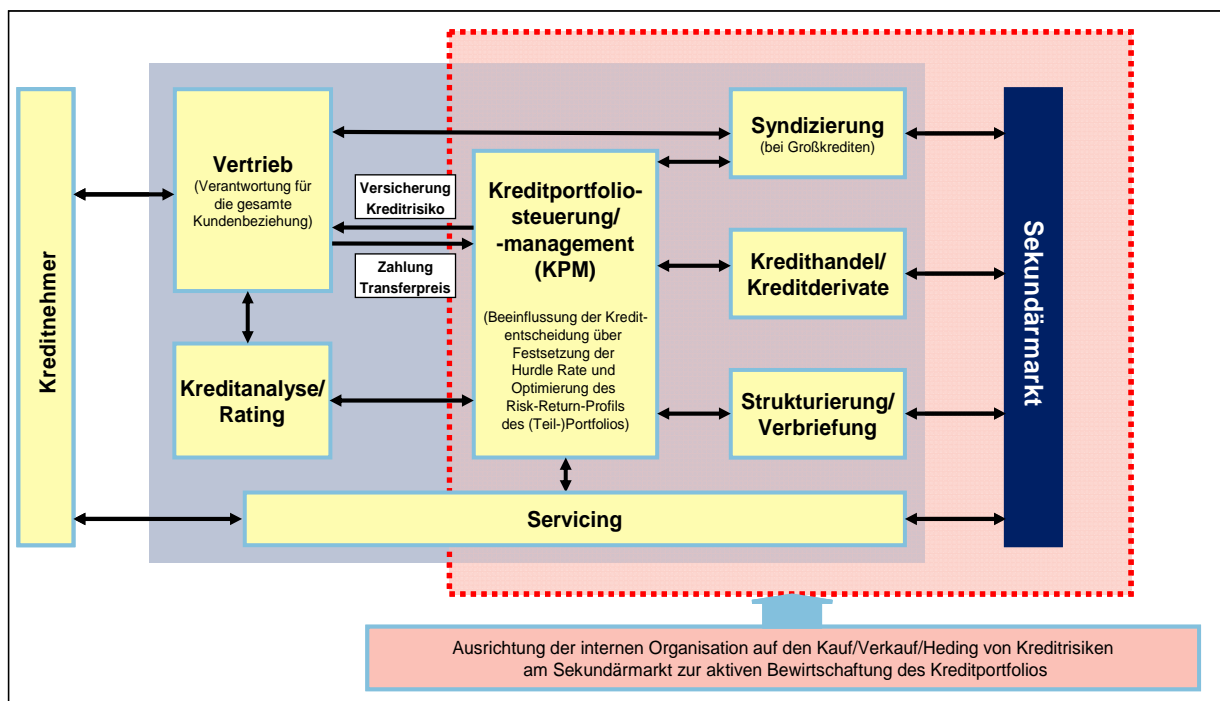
Kreditnehmer

Vertrieb
(Verantwortung für die gesamte Kundenbeziehung)

Versicherung Kreditrisiko

Zahlung Transferpreis

Kreditanalyse/ Rating

Kreditportfoliosteuerung/ -management (KPM)

(Beeinflussung der Kreditentscheidung über Festsetzung der Hurdle Rate und Optimierung des Risk-Return-Profils des (Teil-)Portfolios)

Syndizierung
(bei Großkrediten)

Kredithandel/ Kreditderivate

Strukturierung/ Verbriefung

Servicing

Sekundärmarkt

Ausrichtung der internen Organisation auf den Kauf/Verkauf/Heding von Kreditrisiken am Sekundärmarkt zur aktiven Bewirtschaftung des Kreditportfolios